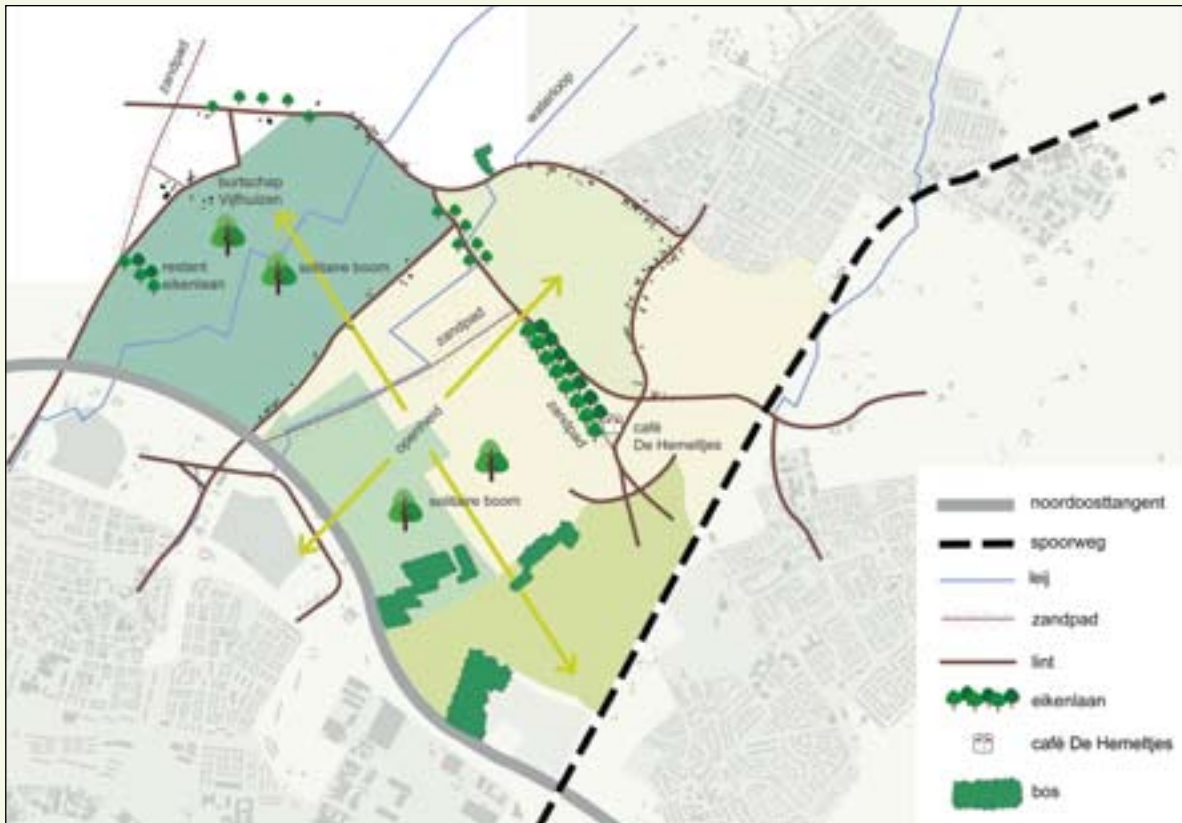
zandpad

waterloop

buurtschap Vijfhuizen

restant eikenlaan

solitaire boom

zandpad

openheid

zandpad

café De Hemeltjes

solitaire boom

noordoosttangent

spoorweg

leij

zandpad

lint

eikenlaan

café De Hemeltjes

bos